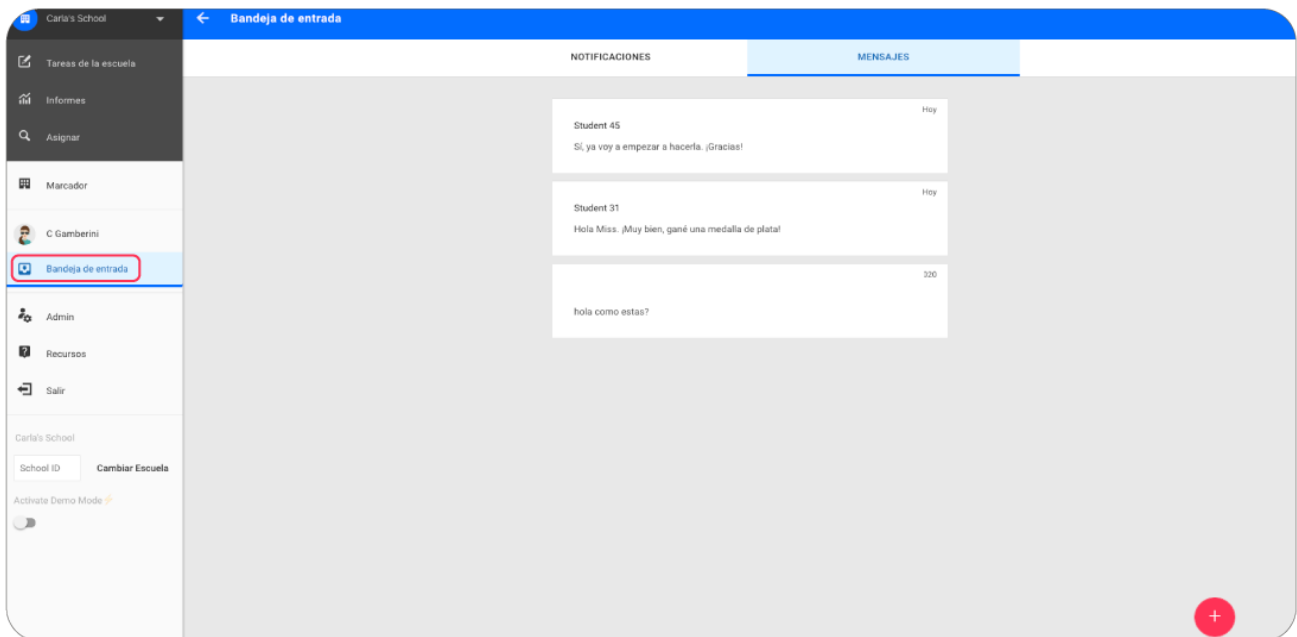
Carla's School

Tareas de la escuela

Informes

Asignar

Marcador

C Gamberini

Bandeja de entrada

Admin

Recursos

Salir

Carla's School

School ID

Cambiar Escuela

Activate Demo Mode

Bandeja de entrada

NOTIFICACIONES

MENSAJES

Hoy

Student 45

Sí, ya voy a empezar a hacerla. ¡Gracias!

Hoy

Student 31

Hola Miss. ¡Muy bien, gané una medalla de plata!

320

hola como estas?

+